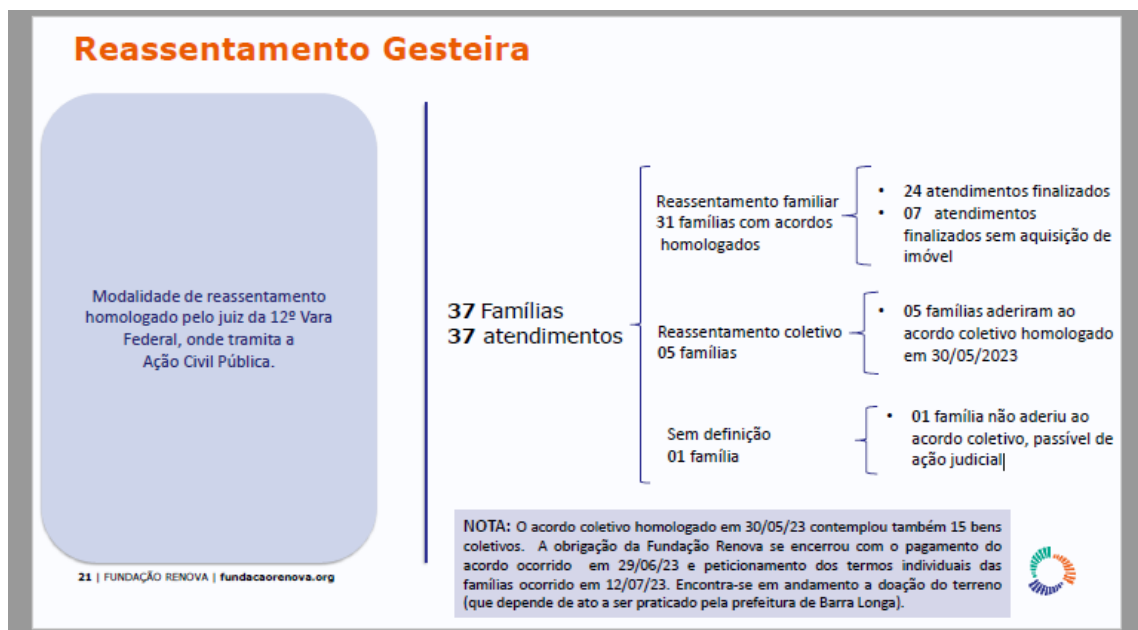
Reassentamento Gesteira

Modalidade de reassentamento homologado pelo juiz da 12º Vara Federal, onde tramita a Ação Civil Pública.

37 Famílias
37 atendimentos

Reassentamento familiar
31 famílias com acordos homologados

• 24 atendimentos finalizados
• 07 atendimentos finalizados sem aquisição de imóvel

Reassentamento coletivo
05 famílias

• 05 famílias aderiram ao acordo coletivo homologado em 30/05/2023

Sem definição
01 família

• 01 família não aderiu ao acordo coletivo, passível de ação judicial

NOTA: O acordo coletivo homologado em 30/05/23 contemplou também 15 bens coletivos. A obrigação da Fundação Renova se encerrou com o pagamento do acordo ocorrido em 29/06/23 e peticionamento dos termos individuais das famílias ocorrido em 12/07/23. Encontra-se em andamento a doação do terreno (que depende de ato a ser praticado pela prefeitura de Barra Longa).

21 | FUNDAÇÃO RENOVA | fundacaorenova.org